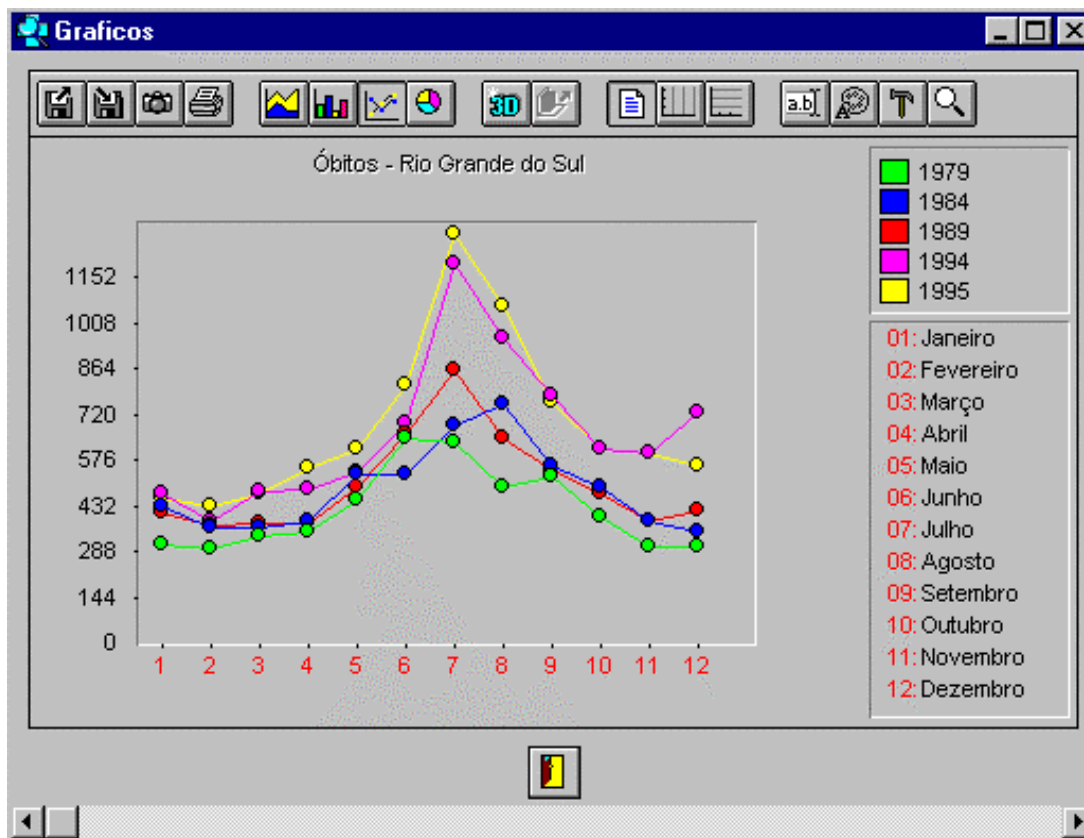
Graficos

3D

a.b

Óbitos - Rio Grande do Sul

1152
1008
864
720
576
432
288
144
0

1 2 3 4 5 6 7 8 9 10 11 12

1979
1984
1989
1994
1995

01: Janeiro
02: Fevereiro
03: Março
04: Abril
05: Maio
06: Junho
07: Julho
08: Agosto
09: Setembro
10: Outubro
11: Novembro
12: Dezembro